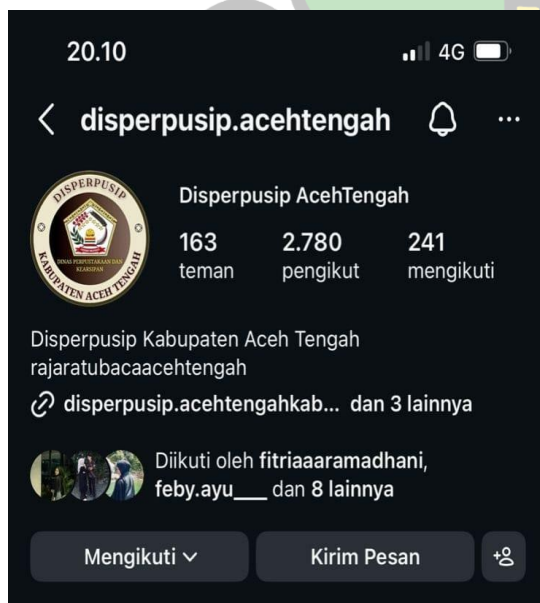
20.10

4G

disperpusip.acehtengah

DISPERPUSIP
DINAS PERPUSTAKAAN DAN KEARSIPAN
KABUPATEN ACEH TENGAH

Disperpusip AcehTengah

163
teman

2.780
pengikut

241
mengikuti

Disperpusip Kabupaten Aceh Tengah
rajaratubacaacehtengah

disperpusip.acehtengahkab... dan 3 lainnya

Diikuti oleh fitriaaaramadhani, feby.ayu___ dan 8 lainnya

Mengikuti

Kirim Pesan